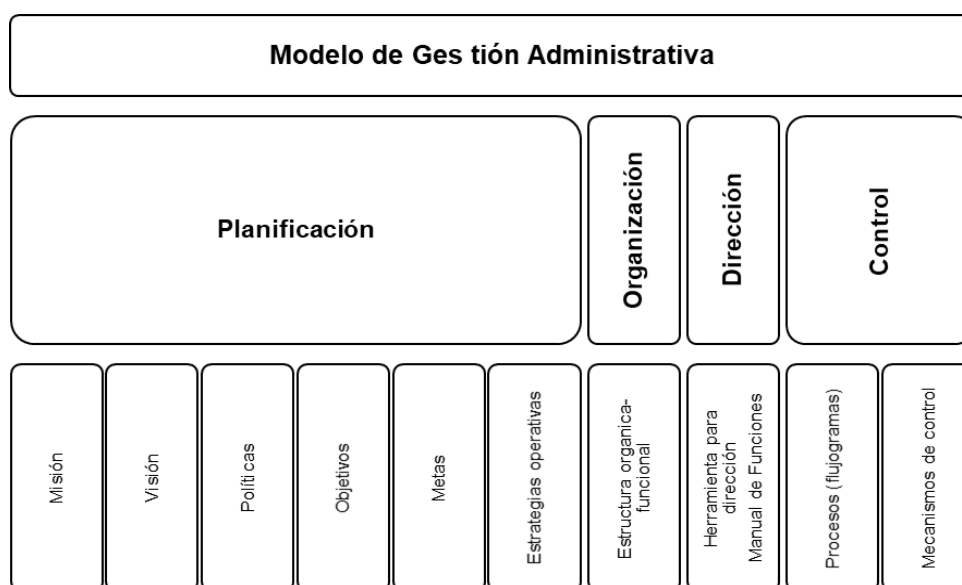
Modelo de Ges tión Administrativa

Planificación

Organización

Dirección

Control

Misión

Visión

Polít icas

Objetivos

Metas

Estrategias operativas

Estructura organica-funcional

Herramienta para dirección
Manual de Funciones

Procesos (flujogramas)

Mecanismos de control